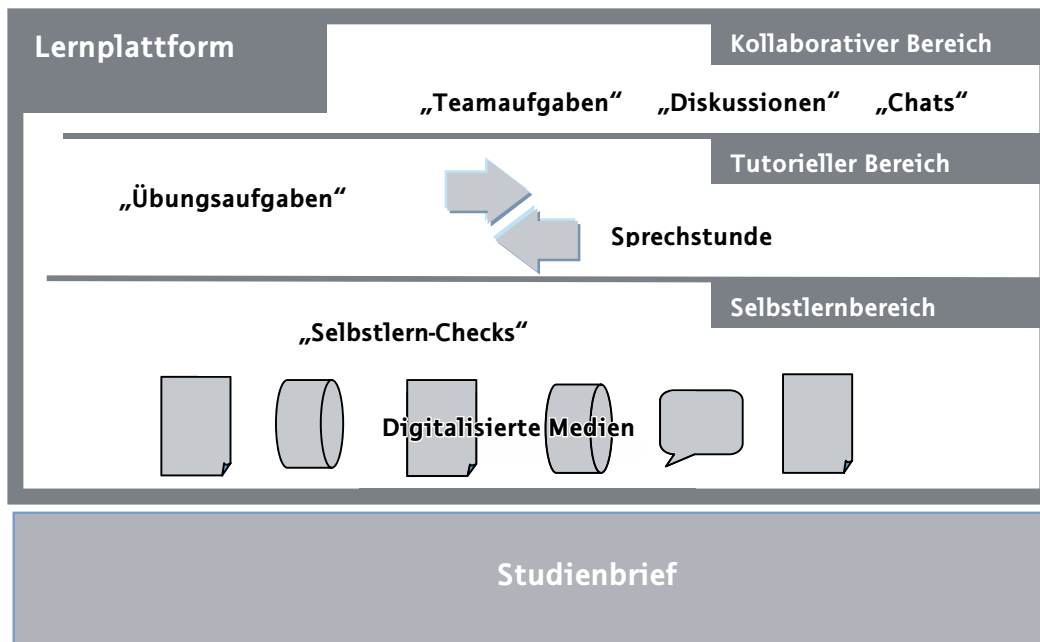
Lernplattform

Kollaborativer Bereich

„Teamaufgaben“ „Diskussionen“ „Chats“

Tutorieller Bereich

„Übungsaufgaben“

Sprechstunde

Selbstlernbereich

„Selbstlern-Checks“

Digitalisierte Medien

Studienbrief